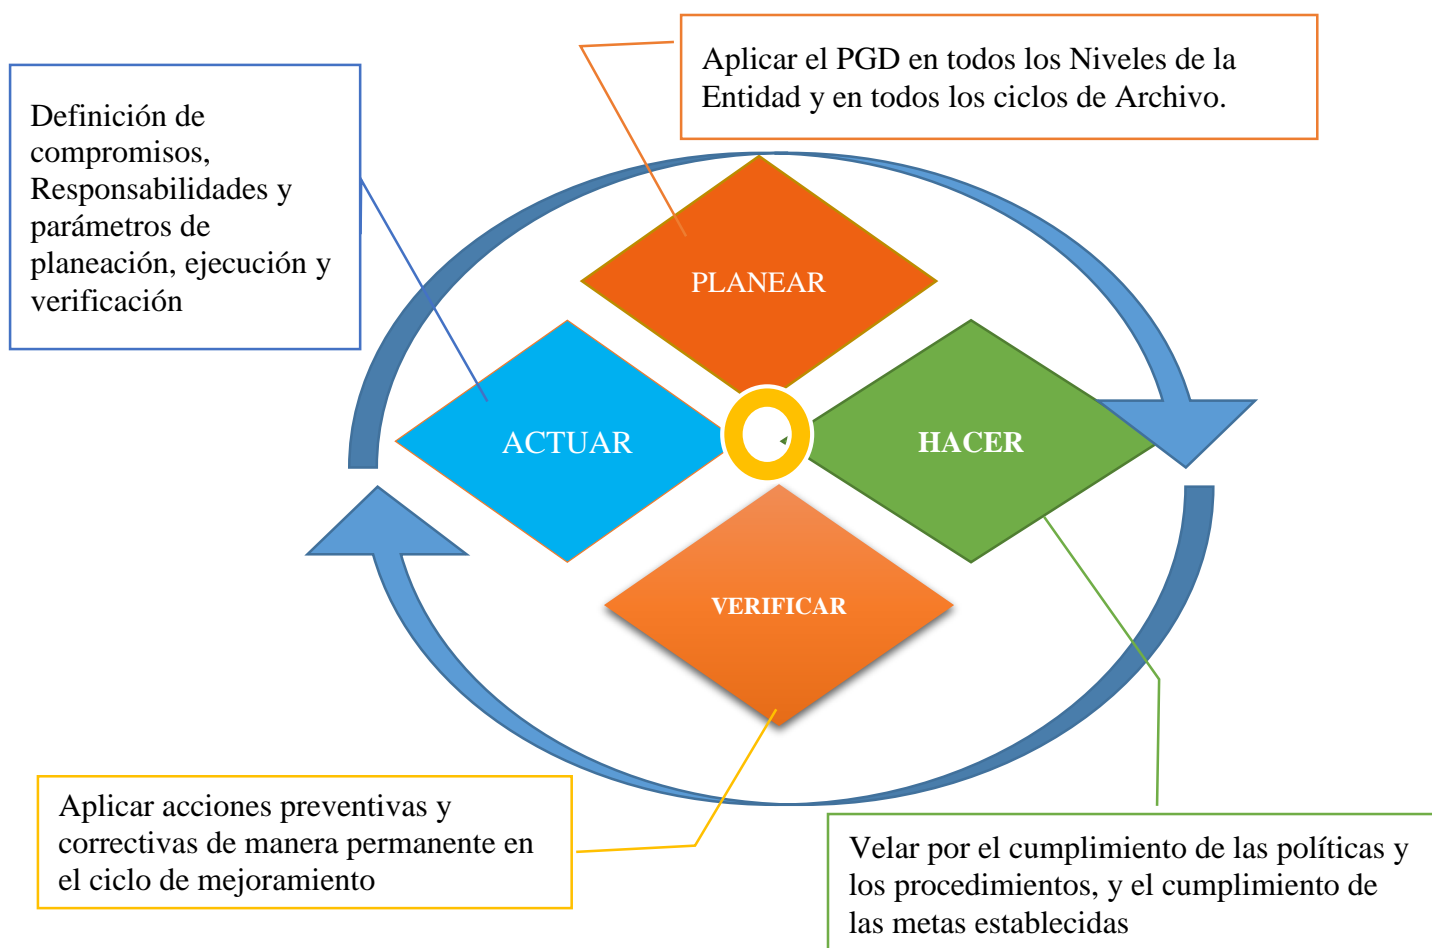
Aplicar el PGD en todos los Niveles de la Entidad y en todos los ciclos de Archivo.

Definición de compromisos, Responsabilidades y parámetros de planeación, ejecución y verificación

PLANEAR

ACTUAR

HACER

VERIFICAR

Aplicar acciones preventivas y correctivas de manera permanente en el ciclo de mejoramiento

Velar por el cumplimiento de las políticas y los procedimientos, y el cumplimiento de las metas establecidas